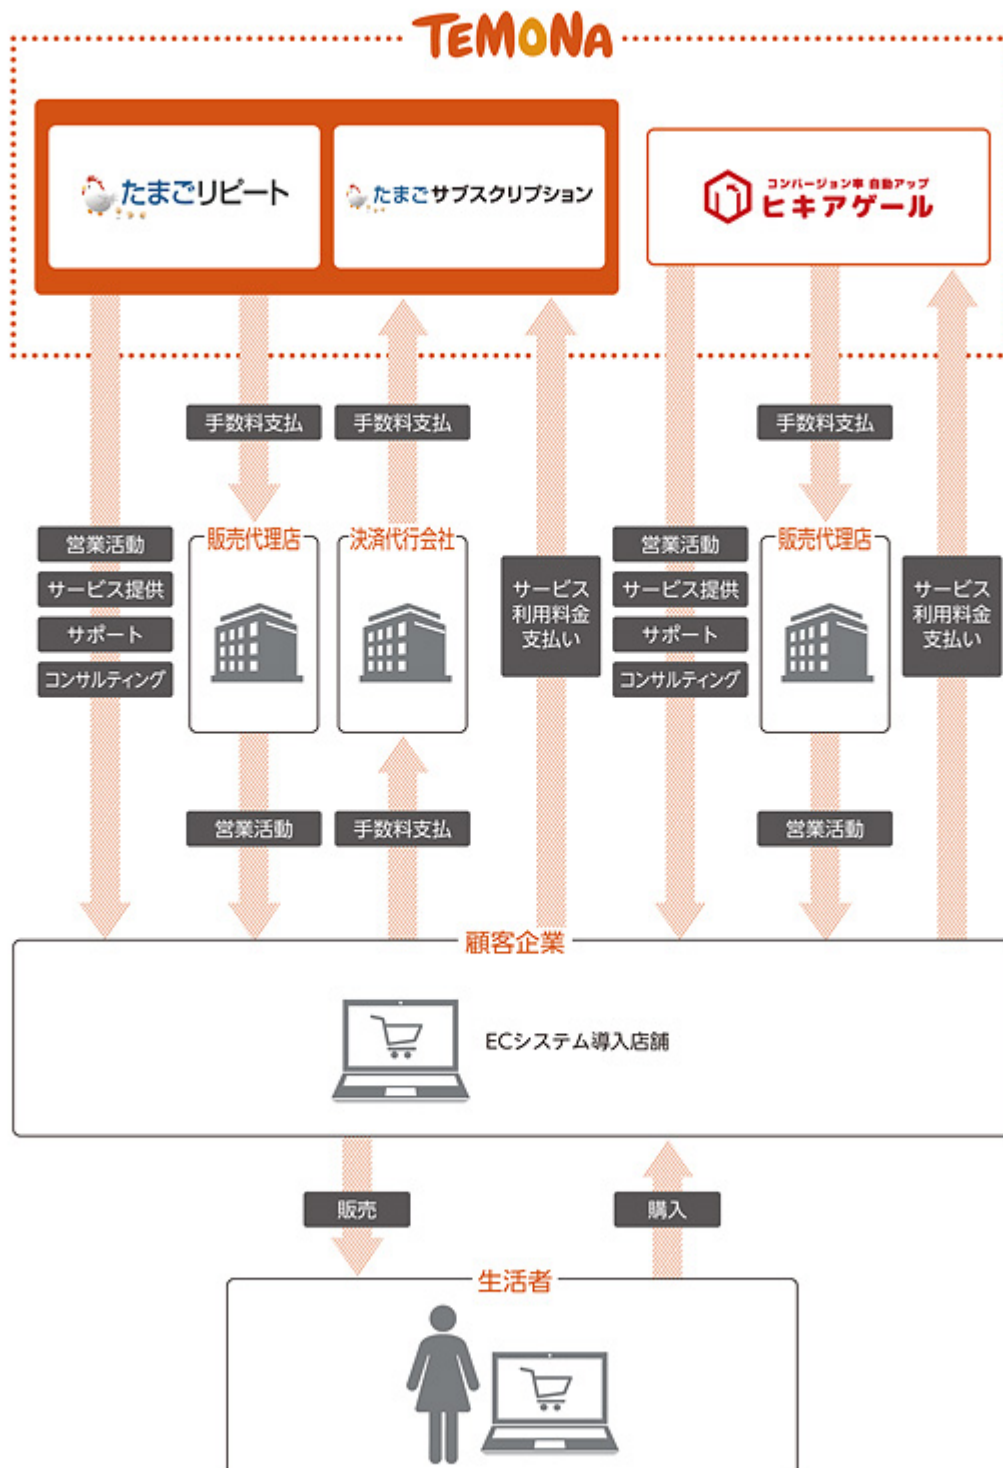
TEMONA

たまごリピート

たまごサブスクリプション

コンバージョン率 自動アップ
ヒキアゲール

手数料支払

手数料支払

手数料支払

営業活動
サービス提供
サポート
コンサルティング

販売代理店

決済代行会社

サービス
利用料金
支払い

営業活動
サービス提供
サポート
コンサルティング

販売代理店

サービス
利用料金
支払い

営業活動

手数料支払

営業活動

顧客企業

ECシステム導入店舗

販売

購入

生活者